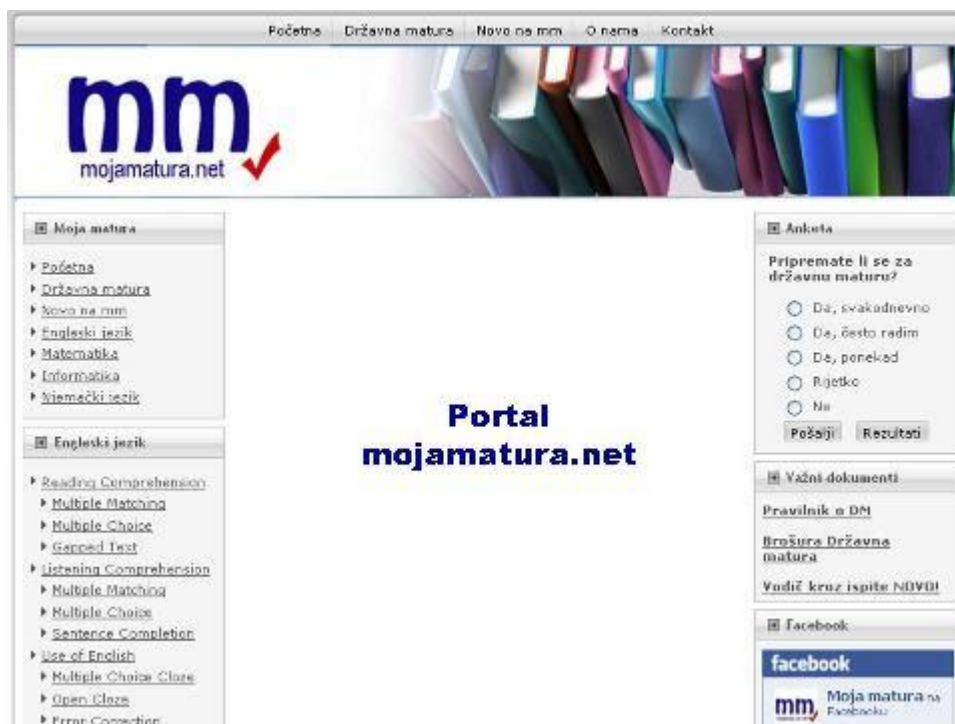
Početna | Državna matura | Novo na mm | O nama | Kontakt

mm
mojamatura.net

Moja matura

Početna
Državna matura
Novo na mm
Engleski jezik
Matematika
Informatika
Njemački jezik

Engleski jezik

Reading Comprehension
Multiple Matching
Multiple Choice
Gapped Text
Listening Comprehension
Multiple Matching
Multiple Choice
Sentence Completion
Use of English
Multiple Choice Cloze
Open Cloze
Error Correction

Portal mojamatura.net

Anketa

Pripremate li se za državnu maturu?

Da, svakodnevno
Da, često radim
Da, ponekad
Rijetko
Ne

Pošalji | Rezultati

Važni dokumenti

Pravilnik o DM

Brošura Državna matura

Vodič kroz ispite NOVO!

Facebook

facebook

mm Moja matura na Facebooku